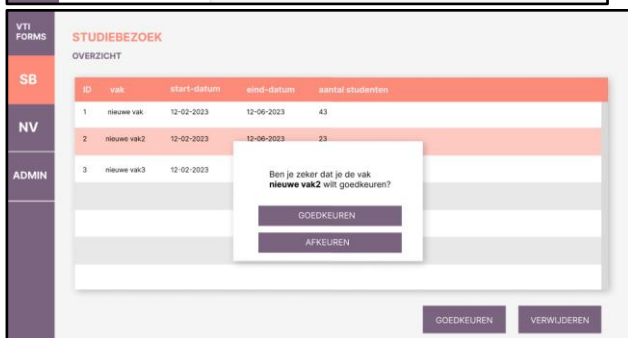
VTI FORMS

SB

NV

ADMIN

STUDIEBEZOEK

OVERZICHT

| ID | vak | start-datum | eind-datum | aantal studenten |
|---|---|---|---|---|
| 1 | nieuwe vak | 12-02-2023 | 12-06-2023 | 43 |
| 2 | nieuwe vak2 | 12-02-2023 | 12-06-2023 | 23 |
| 3 | nieuwe vak3 | 12-02-2023 | | |

Ben je zeker dat je de vak **nieuwe vak2** wilt goedkeuren?

GOEDKEUREN

AFKEUREN

GOEDKEUREN

VERWIJDEREN